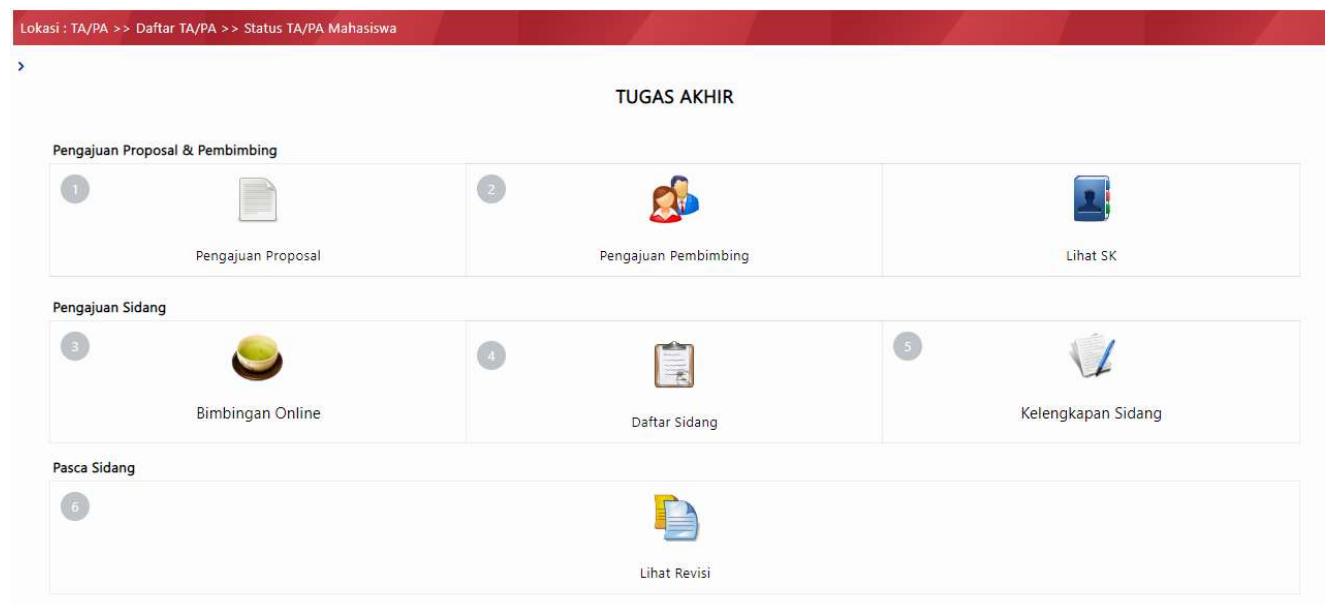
Lokasi : TA/PA >> Daftar TA/PA >> Status TA/PA Mahasiswa

›

TUGAS AKHIR

Pengajuan Proposal & Pembimbing

1 Pengajuan Proposal

2 Pengajuan Pembimbing

Lihat SK

Pengajuan Sidang

3 Bimbingan Online

4 Daftar Sidang

5 Kelengkapan Sidang

Pasca Sidang

6 Lihat Revisi